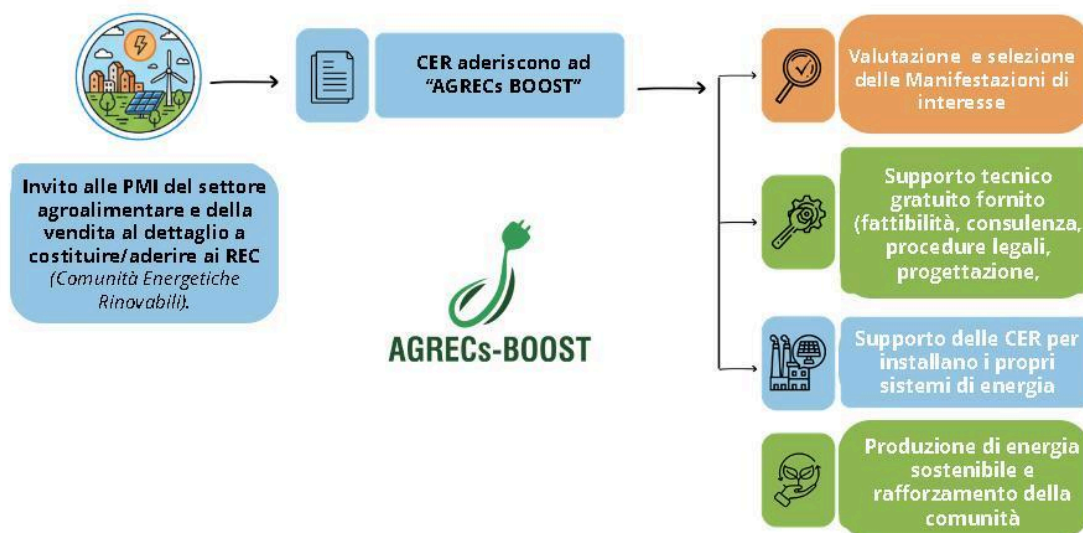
Invito alle PMI del settore agroalimentare e della vendita al dettaglio a costituire/aderire ai REC (Comunità Energetiche Rinovabili).

CER aderiscono ad "AGRECs BOOST"

AGRECs-BOOST

Valutazione e selezione delle Manifestazioni di interesse

Supporto tecnico gratuito fornito (fattibilità, consulenza, procedure legali, progettazione,

Supporto delle CER per installano i propri sistemi di energia

Produzione di energia sostenibile e rafforzamento della comunità